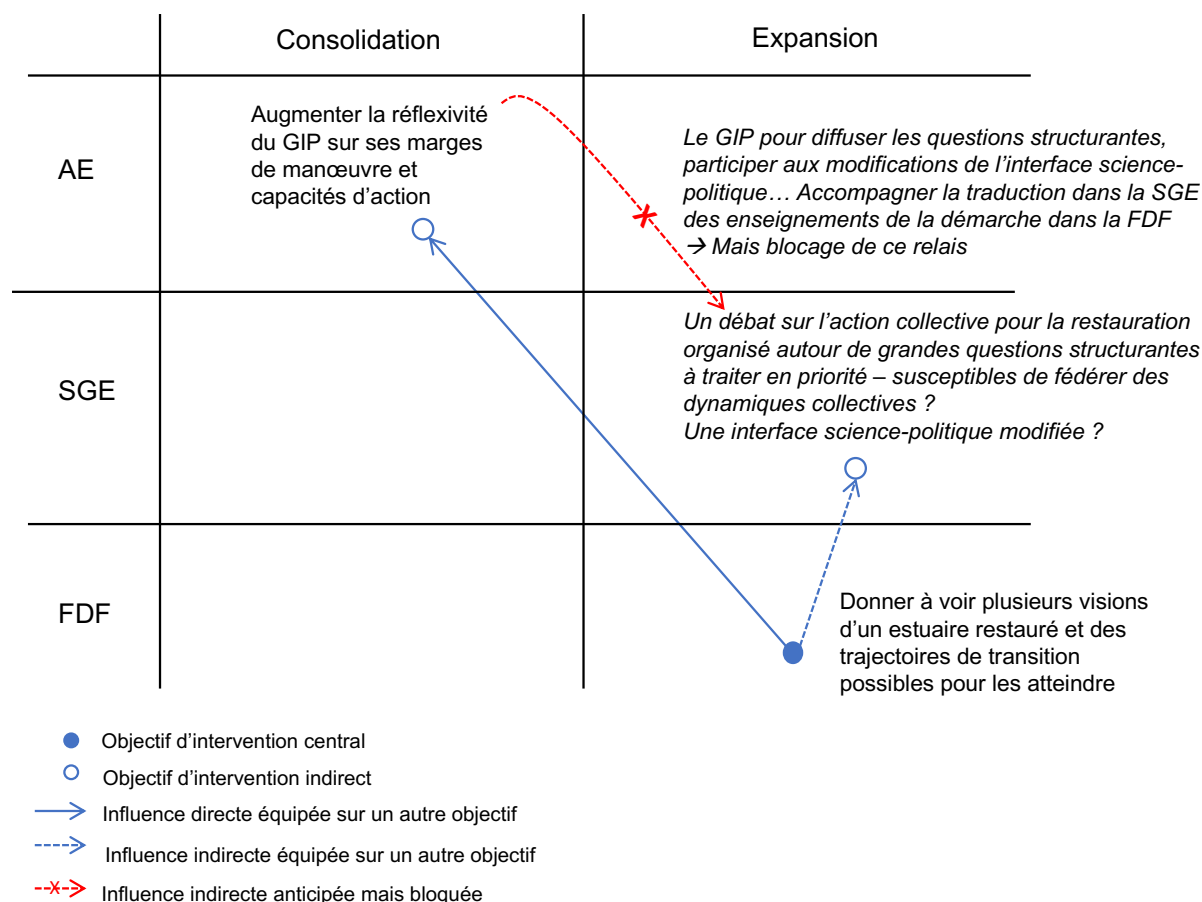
Consolidation

Expansion

AE

Augmenter la réflexivité du GIP sur ses marges de manœuvre et capacités d'action

Le GIP pour diffuser les questions structurantes, participer aux modifications de l'interface science-politique… Accompagner la traduction dans la SGE des enseignements de la démarche dans la FDF
→ Mais blocage de ce relais

SGE

Un débat sur l'action collective pour la restauration organisé autour de grandes questions structurantes à traiter en priorité – susceptibles de fédérer des dynamiques collectives ?
Une interface science-politique modifiée ?

FDF

Donner à voir plusieurs visions d'un estuaire restauré et des trajectoires de transition possibles pour les atteindre

Objectif d'intervention central

Objectif d'intervention indirect

Influence directe équipée sur un autre objectif

Influence indirecte équipée sur un autre objectif

Influence indirecte anticipée mais bloquée